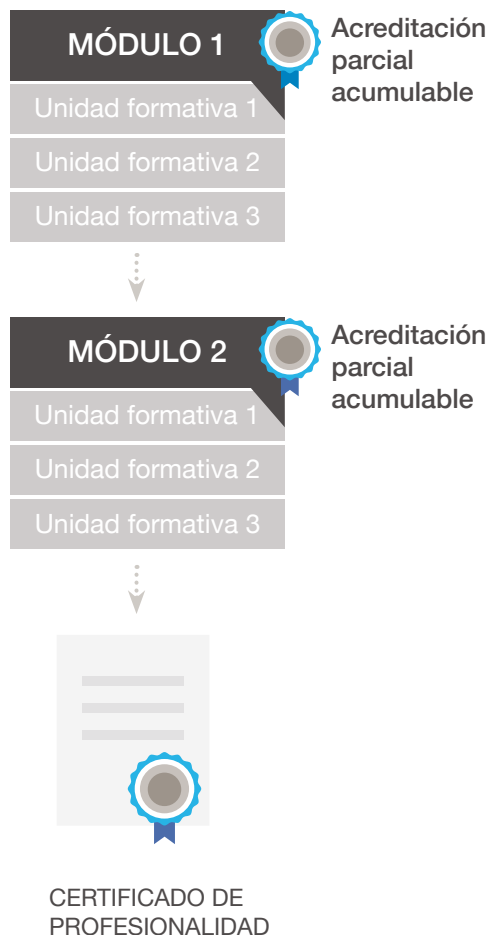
MÓDULO 1
Acreditación parcial acumulable
Unidad formativa 1
Unidad formativa 2
Unidad formativa 3

MÓDULO 2
Acreditación parcial acumulable
Unidad formativa 1
Unidad formativa 2
Unidad formativa 3

CERTIFICADO DE PROFESIONALIDAD